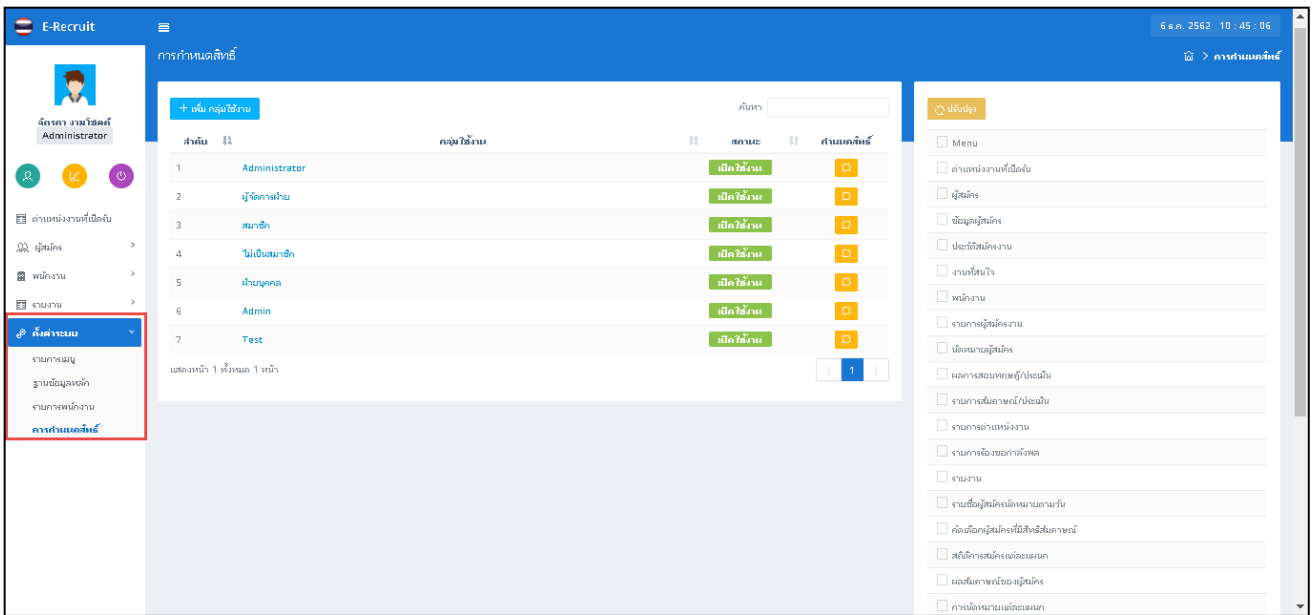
E-Recruit

6 ธ.ค. 2562 10 : 45 : 06

การกำหนดสิทธิ์

การกำหนดสิทธิ์

จักรภา งามโชคดี
Administrator

ตำแหน่งงานที่เปิดรับ
ผู้สมัคร
พนักงาน
รายงาน
ตั้งค่าระบบ
รายการเมนู
ฐานข้อมูลหลัก
รายการพนักงาน
การกำหนดสิทธิ์

+ เพิ่ม กลุ่มใช้งาน

ค้นหา

| ลำดับ | กลุ่มใช้งาน | สถานะ | กำหนดสิทธิ์ |
|---|---|---|---|
| 1 | Administrator | เปิดใช้งาน | |
| 2 | ผู้จัดการฝ่าย | เปิดใช้งาน | |
| 3 | สมาชิก | เปิดใช้งาน | |
| 4 | ไม่เป็นสมาชิก | เปิดใช้งาน | |
| 5 | ฝ่ายบุคคล | เปิดใช้งาน | |
| 6 | Admin | เปิดใช้งาน | |
| 7 | Test | เปิดใช้งาน | |

แสดงหน้า 1 ทั้งหมด 1 หน้า

1

ปรับปรุง

Menu
ตำแหน่งงานที่เปิดรับ
ผู้สมัคร
ข้อมูลผู้สมัคร
ประวัติสมัครงาน
งานที่สนใจ
พนักงาน
รายการผู้สมัครงาน
นัดหมายผู้สมัคร
ผลการสอบทฤษฎี/ประเมิน
รายการสัมภาษณ์/ประเมิน
รายการตำแหน่งงาน
รายการร้องขอกำลังพล
รายงาน
รายชื่อผู้สมัครนัดหมายตามวัน
คัดเลือกผู้สมัครที่มีสิทธิ์สัมภาษณ์
สถิติการสมัครแต่ละแผนก
ผลสัมภาษณ์ของผู้สมัคร
การนัดหมายแต่ละแผนก